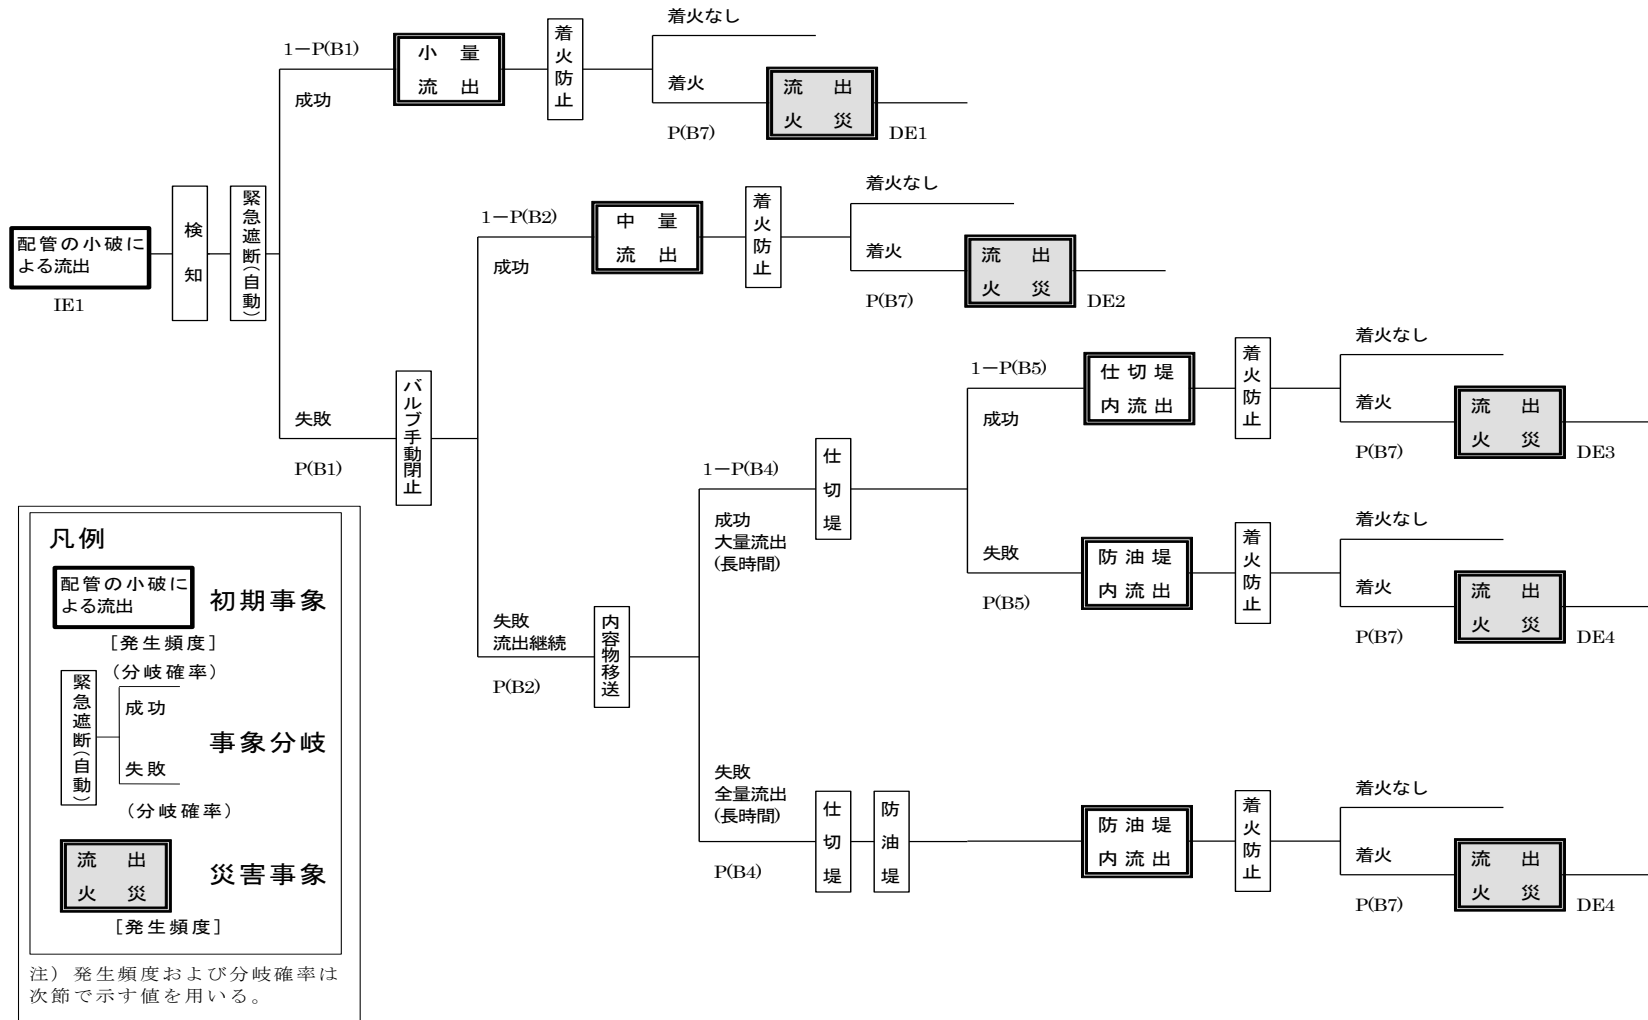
配管の小破による流出
IE1

検知

緊急遮断(自動)

1−P(B1)
成功

小量流出

着火防止

着火なし

着火

P(B7)

流出火災
DE1

失敗
P(B1)

バルブ手動閉止

1−P(B2)
成功

中量流出

着火防止

着火なし

着火

P(B7)

流出火災
DE2

失敗
流出継続
P(B2)

内容物移送

1−P(B4)
成功
大量流出
(長時間)

仕切堤

1−P(B5)
成功

仕切堤内流出

着火防止

着火なし

着火

P(B7)

流出火災
DE3

失敗
P(B5)

防油堤内流出

着火防止

着火なし

着火

P(B7)

流出火災
DE4

失敗
全量流出
(長時間)
P(B4)

仕切堤

防油堤

防油堤内流出

着火防止

着火なし

着火

P(B7)

流出火災
DE4

凡例

配管の小破による流出
初期事象
[発生頻度]

(分岐確率)
緊急遮断(自動)
成功
失敗
事象分岐
(分岐確率)

流出火災
災害事象
[発生頻度]

注) 発生頻度および分岐確率は次節で示す値を用いる。